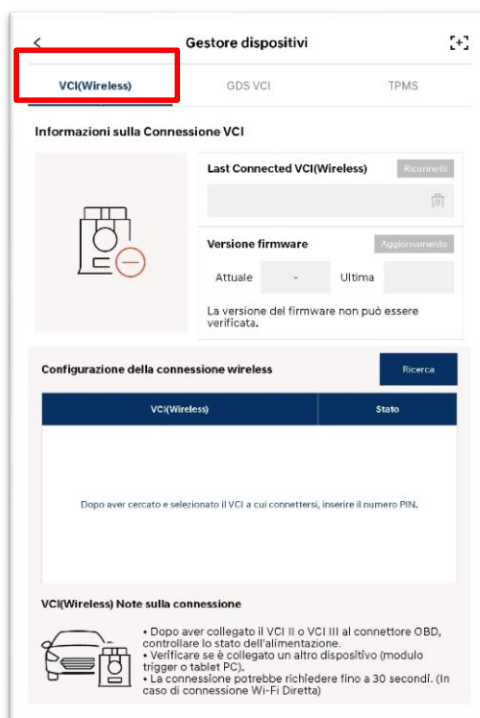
Gestore dispositivi

VCI(Wireless) GDS VCI TPMS

Informazioni sulla Connessione VCI

Last Connected VCI(Wireless) Riconnetti

Versione firmware Aggiornamento

Attuale - Ultima

La versione del firmware non può essere verificata.

Configurazione della connessione wireless Ricerca

| VCI(Wireless) | Stato |
|---|---|
| Dopo aver cercato e selezionato il VCI a cui connettersi, inserire il numero PIN. | |

VCI(Wireless) Note sulla connessione

• Dopo aver collegato il VCI II o VCI III al connettore OBD, controllare lo stato dell'alimentazione.
• Verificare se è collegato un altro dispositivo (modulo trigger o tablet PC).
• La connessione potrebbe richiedere fino a 30 secondi. (In caso di connessione Wi-Fi Diretta)